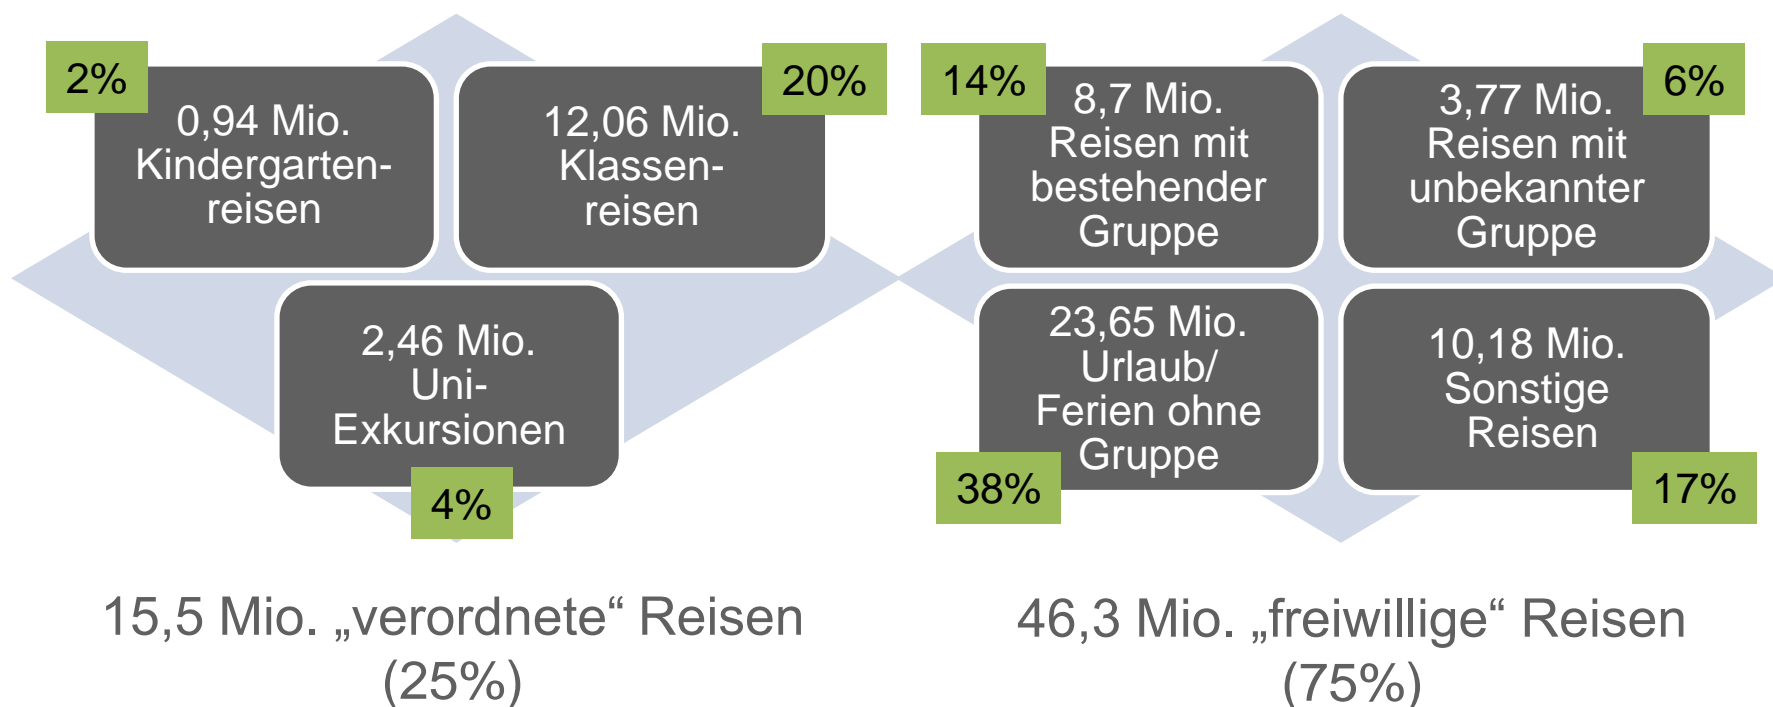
2%

0,94 Mio. Kindergartenreisen

20%

12,06 Mio. Klassenreisen

2,46 Mio. Uni-Exkursionen

4%

15,5 Mio. „verordnete“ Reisen (25%)

14%

8,7 Mio. Reisen mit bestehender Gruppe

3,77 Mio. Reisen mit unbekannter Gruppe

6%

23,65 Mio. Urlaub/ Ferien ohne Gruppe

38%

10,18 Mio. Sonstige Reisen

17%

46,3 Mio. „freiwillige“ Reisen (75%)